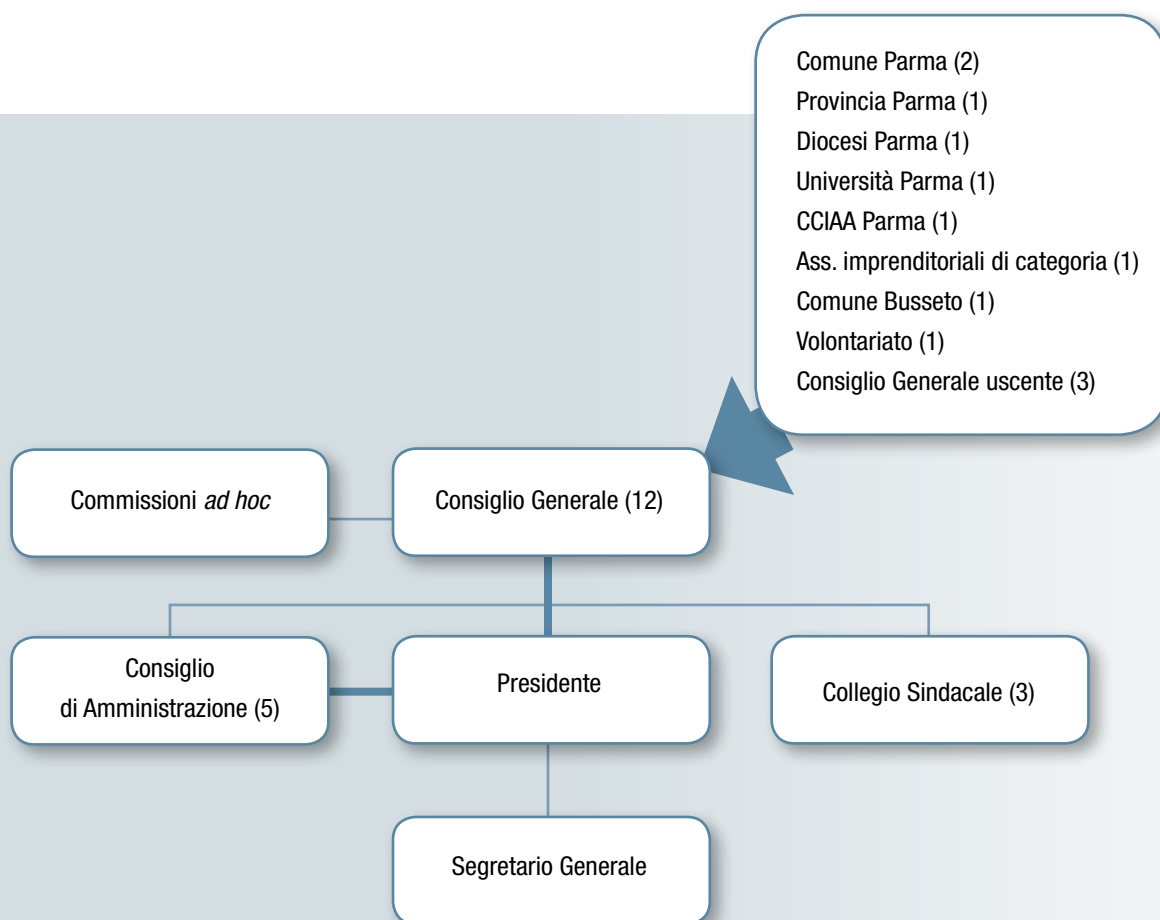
Comune Parma (2)
Provincia Parma (1)
Diocesi Parma (1)
Università Parma (1)
CCIAA Parma (1)
Ass. imprenditoriali di categoria (1)
Comune Busseto (1)
Volontariato (1)
Consiglio Generale uscente (3)

Commissioni *ad hoc*

Consiglio Generale (12)

Consiglio di Amministrazione (5)

Presidente

Collegio Sindacale (3)

Segretario Generale